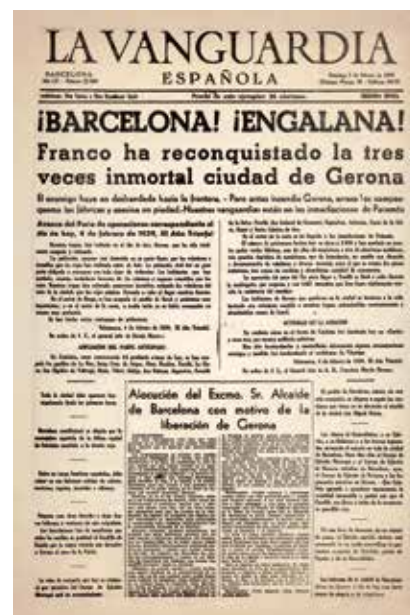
LA VANGUARDIA
BARCELONA
ESPAÑOLA

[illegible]

¡BARCELONA! ¡ENGALANA!

Franco ha reconquistado la tres veces inmortal ciudad de Gerona

El enemigo huye en desbandada hacia la frontera. - Pero antes incendia Gerona, arrasa los campos, quema las fábricas y asesina sin piedad. - Nuestras vanguardias están en las inmediaciones de Puigcerdá

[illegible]

Alocución del Excmo. Sr. Alcalde de Barcelona con motivo de la liberación de Gerona

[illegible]